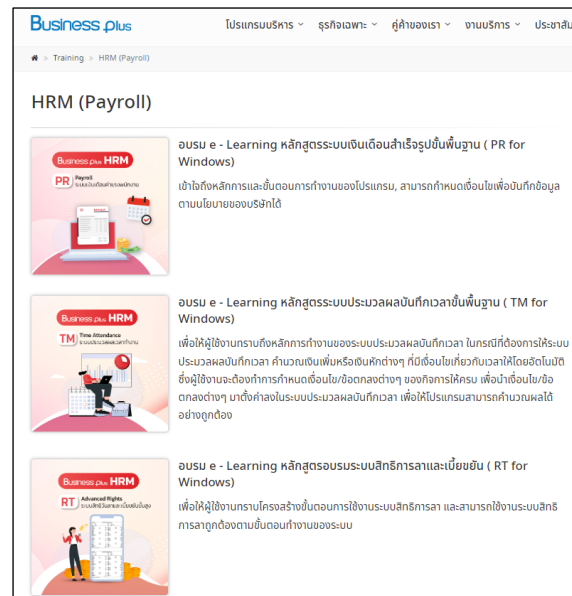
Business plus

โปรแกรมบริหาร ˅ ธุรกิจเฉพาะ ˅ คู่ค้าของเรา ˅ งานบริการ ˅ ประชาสั

Training » HRM (Payroll)

HRM (Payroll)

Business plus HRM
PR Payroll
ระบบเงินเดือนสำเร็จรูปขั้นพื้นฐาน

อบรม e - Learning หลักสูตรระบบเงินเดือนสำเร็จรูปขั้นพื้นฐาน ( PR for Windows)

เข้าใจถึงหลักการและขั้นตอนการทำงานของโปรแกรม, สามารถกำหนดเงื่อนไขเพื่อบันทึกข้อมูลตามนโยบายของบริษัทได้

Business plus HRM
TM Time Attendance
ระบบประมวลผลเวลาทำงาน

อบรม e - Learning หลักสูตรระบบประมวลผลบันทึกเวลาขั้นพื้นฐาน ( TM for Windows)

เพื่อให้ผู้ใช้งานทราบถึงหลักการทำงานของระบบประมวลผลบันทึกเวลา ในกรณีที่ต้องการให้ระบบประมวลผลบันทึกเวลา คำนวณเงินเพิ่มหรือเงินหักต่างๆ ที่มีเงื่อนไขเกี่ยวกับเวลาให้โดยอัตโนมัติ ซึ่งผู้ใช้งานจะต้องทำการกำหนดเงื่อนไข/ข้อตกลงต่างๆ ของกิจการให้ครบ เพื่อนำเงื่อนไข/ข้อตกลงต่างๆ มาตั้งค่าลงในระบบประมวลผลบันทึกเวลา เพื่อให้โปรแกรมสามารถคำนวณผลได้อย่างถูกต้อง

Business plus HRM
RT Advanced Rights
ระบบสิทธิการลาและเบี้ยขยัน

อบรม e - Learning หลักสูตรอบรมระบบสิทธิการลาและเบี้ยขยัน ( RT for Windows)

เพื่อให้ผู้ใช้งานทราบโครงสร้างขั้นตอนการใช้งานระบบสิทธิการลา และสามารถใช้งานระบบสิทธิการลาถูกต้องตามขั้นตอนทำงานของระบบ